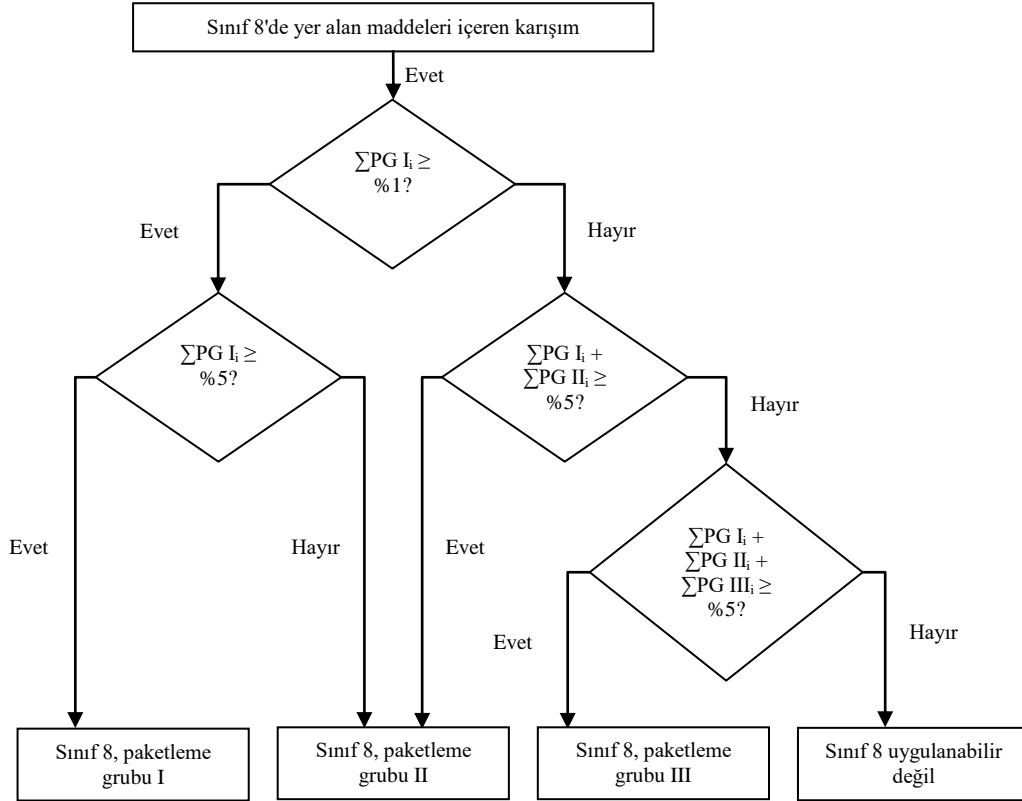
Sınıf 8'de yer alan maddeleri içeren karışım

Evet

$\sum PG\ I_i \geq$ %1?

Evet

Hayır

$\sum PG\ I_i \geq$ %5?

$\sum PG\ I_i + \sum PG\ II_i \geq$ %5?

Hayır

Evet

Hayır

Evet

$\sum PG\ I_i + \sum PG\ II_i + \sum PG\ III_i \geq$ %5?

Evet

Hayır

Sınıf 8, paketleme grubu I

Sınıf 8, paketleme grubu II

Sınıf 8, paketleme grubu III

Sınıf 8 uygulanabilir değil